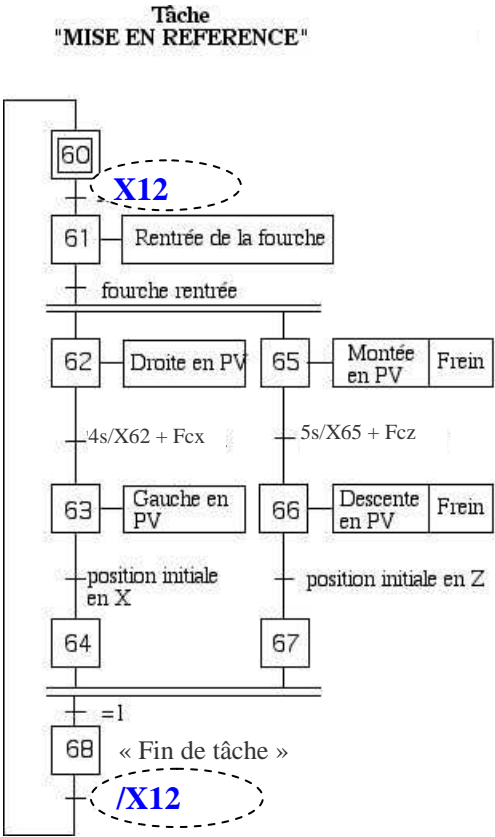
Tâche
"MISE EN REFERENCE"

60

X12

61 Rentrée de la fourche

fourche rentrée

62 Droite en PV

4s/X62 + Fcx

63 Gauche en PV

position initiale en X

64

65 Montée en PV | Frein

5s/X65 + Fcz

66 Descente en PV | Frein

position initiale en Z

67

=1

68 « Fin de tâche »

/X12